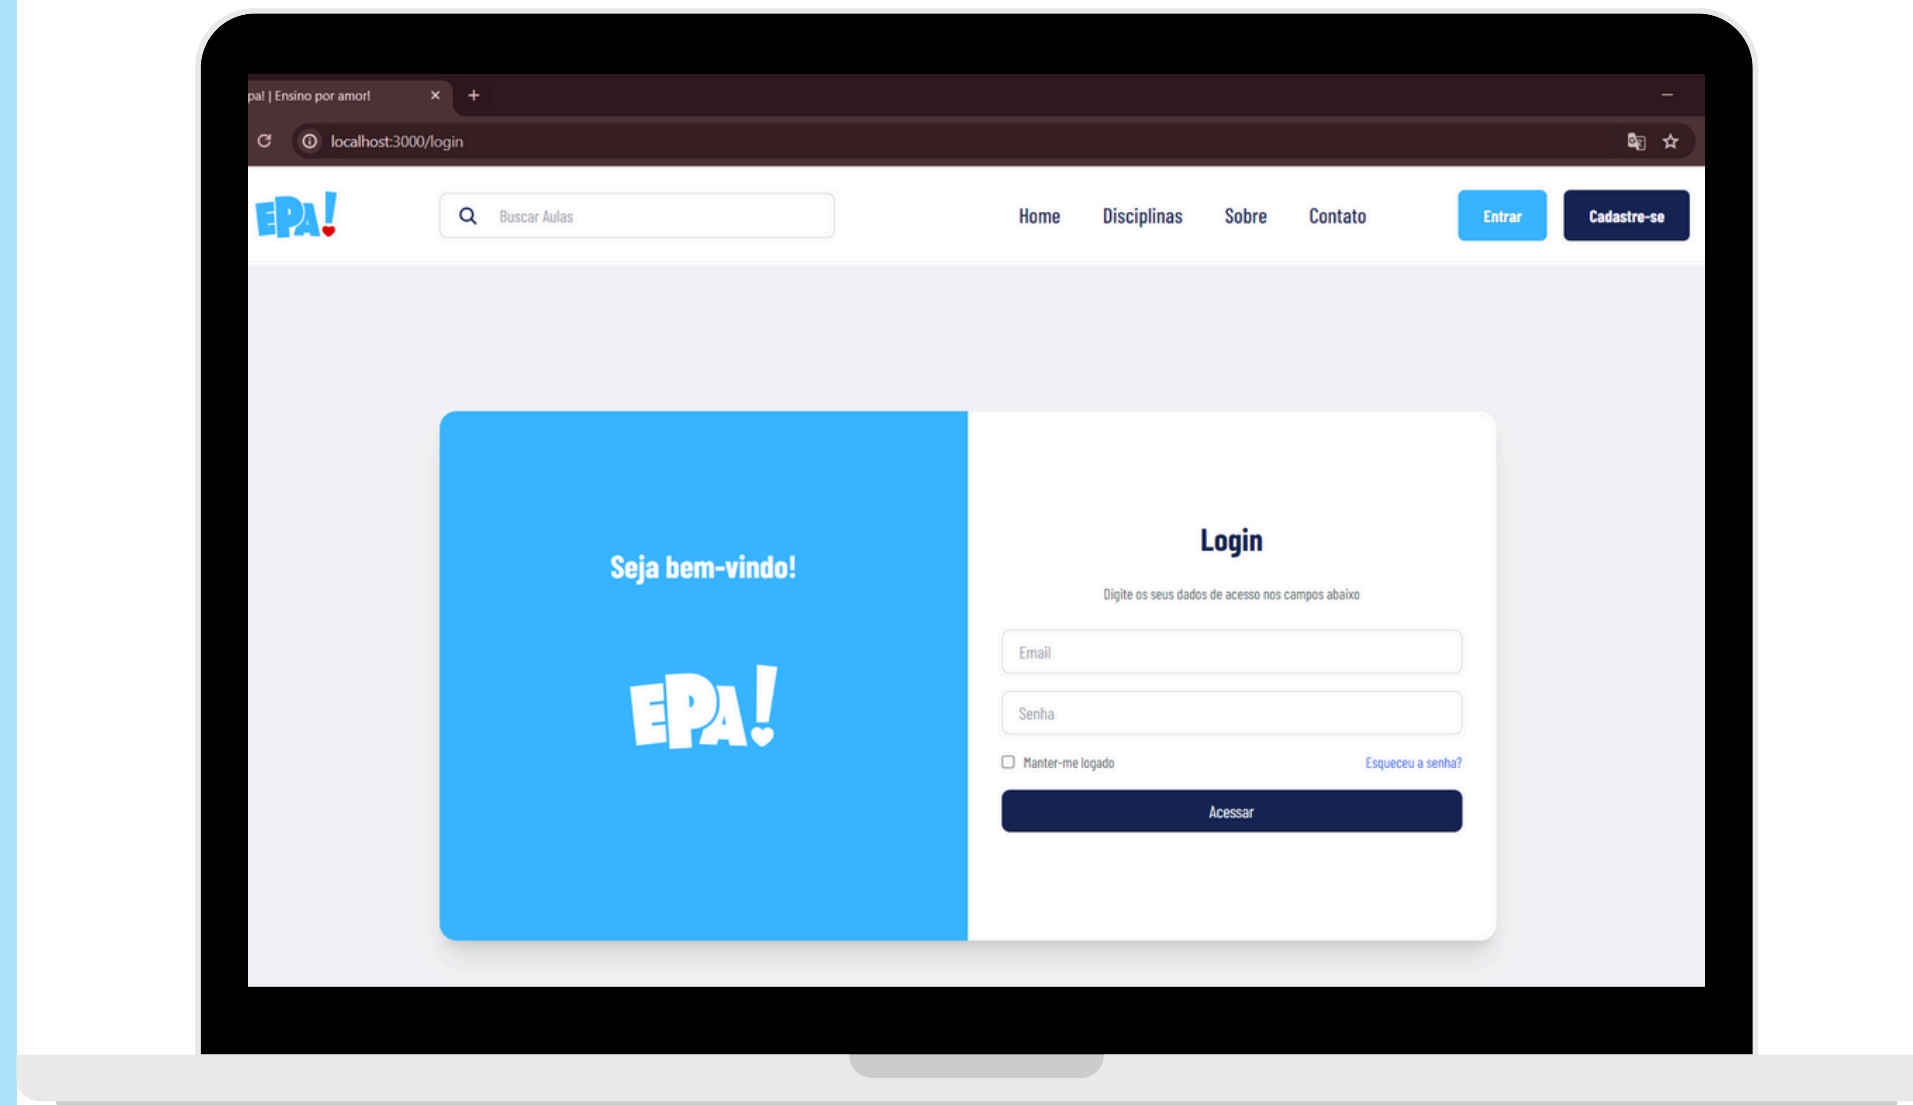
pa! | Ensino por amor!

localhost:3000/login

EPA!

Buscar Aulas

Home Disciplinas Sobre Contato

Entrar

Cadastre-se

Seja bem-vindo!

EPA!

Login

Digite os seus dados de acesso nos campos abaixo

Email

Senha

Manter-me logado

Esqueceu a senha?

Acessar